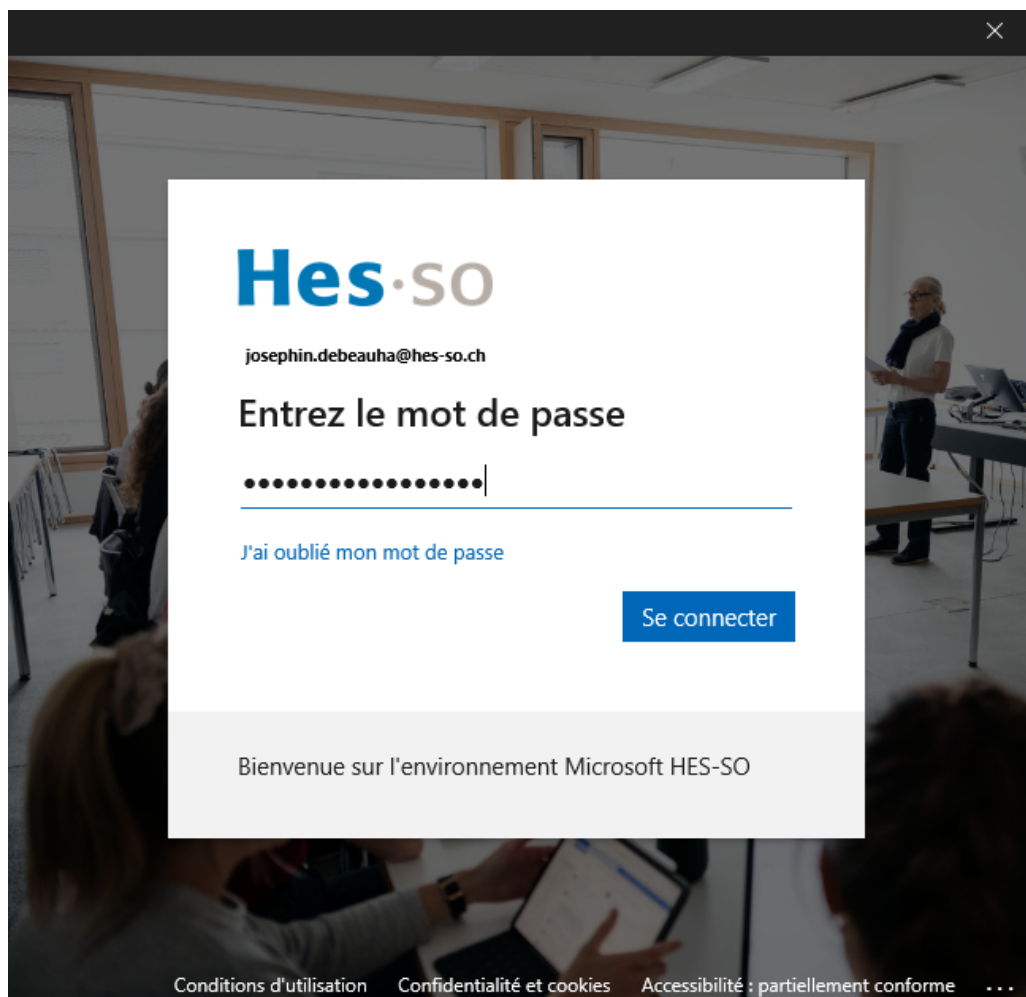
×

Hes·so

josephin.debeauha@hes-so.ch

Entrez le mot de passe

••••••••••••••••

J'ai oublié mon mot de passe

Se connecter

Bienvenue sur l'environnement Microsoft HES-SO

Conditions d'utilisation Confidentialité et cookies Accessibilité : partiellement conforme ...